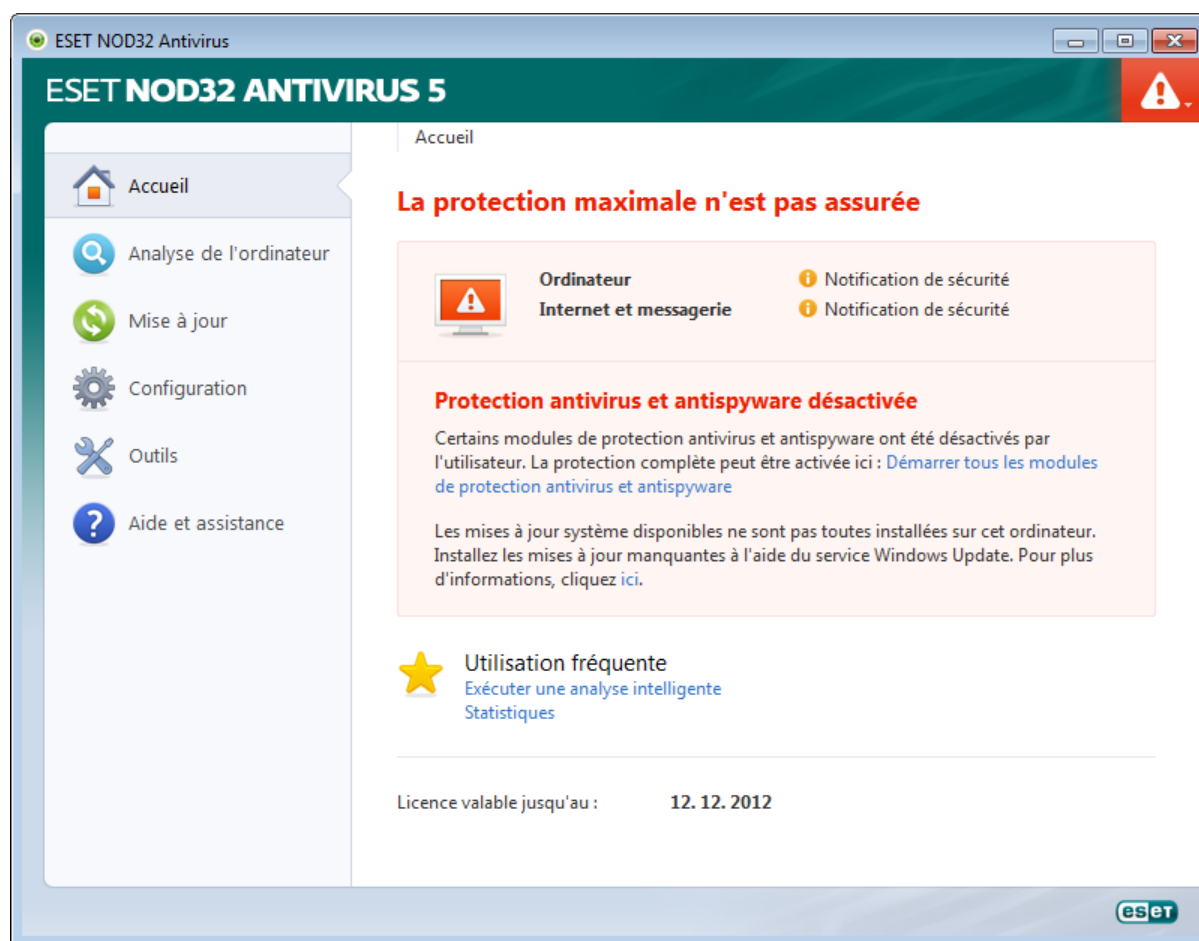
ESET NOD32 Antivirus

ESET NOD32 ANTIVIRUS 5

Accueil

Accueil
Analyse de l'ordinateur
Mise à jour
Configuration
Outils
Aide et assistance

La protection maximale n'est pas assurée

| Ordinateur | Notification de sécurité |
|---|---|
| Internet et messagerie | Notification de sécurité |

Protection antivirus et antispyware désactivée

Certains modules de protection antivirus et antispyware ont été désactivés par l'utilisateur. La protection complète peut être activée ici : Démarrer tous les modules de protection antivirus et antispyware

Les mises à jour système disponibles ne sont pas toutes installées sur cet ordinateur. Installez les mises à jour manquantes à l'aide du service Windows Update. Pour plus d'informations, cliquez ici.

Utilisation fréquente
Exécuter une analyse intelligente
Statistiques

Licence valable jusqu'au : 12. 12. 2012

eset